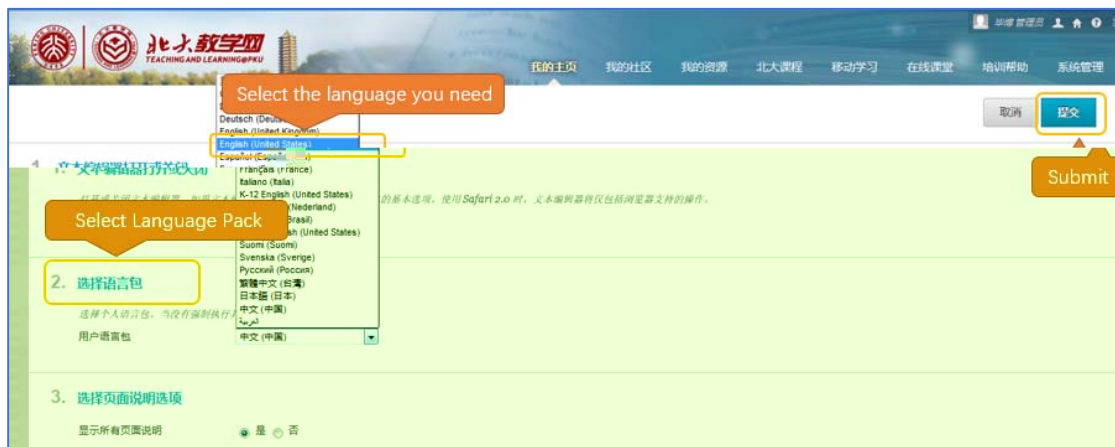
北大教学网
TEACHING AND LEARNING@PKU

毕晓 管理员

我的主页 我的社区 我的资源 北大课程 移动学习 在线课堂 培训帮助 系统管理

Select the language you need

取消 提交

Submit

Deutsch (Deutsch)
English (United Kingdom)
English (United States)
Español (España)
Français (France)
Italiano (Italia)
K-12 English (United States)
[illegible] (Nederland)
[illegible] (Brasil)
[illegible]sh (United States)
Suomi (Suomi)
Svenska (Sverige)
Русский (Россия)
繁體中文 (台灣)
日本語 (日本)
中文 (中国)
العربية

1. 文本编辑器打开/关闭

打开或关闭文本编辑器。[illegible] 的基本选项。使用 Safari 2.0 时，文本编辑器将仅包括浏览器支持的操作。

Select Language Pack

2. 选择语言包

选择个人语言包。当没有强制执行 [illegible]

用户语言包 中文 (中国)

3. 选择页面说明选项

显示所有页面说明 是 否